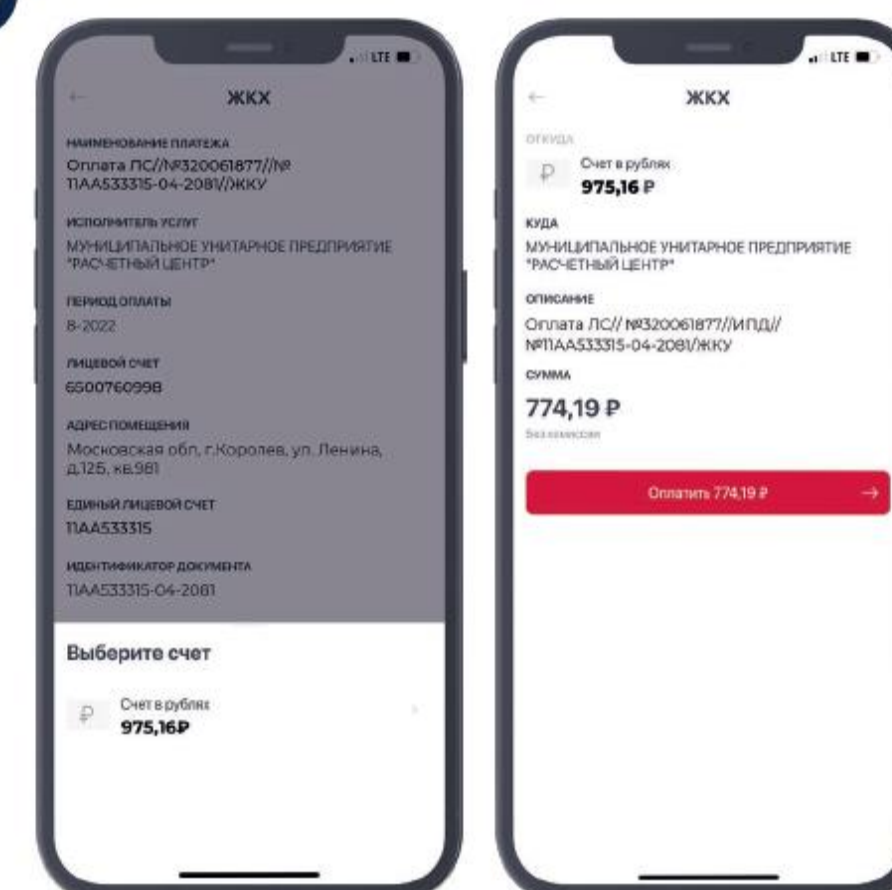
LTE

ЖКХ

НАИМЕНОВАНИЕ ПЛАТЕЖА

Оплата ЛС//№320061877//№ 11АА533315-04-2081//ЖКУ

ИСПОЛНИТЕЛЬ УСЛУГ

МУНИЦИПАЛЬНОЕ УНИТАРНОЕ ПРЕДПРИЯТИЕ "РАСЧЕТНЫЙ ЦЕНТР"

ПЕРИОД ОПЛАТЫ

8-2022

ЛИЦЕВОЙ СЧЕТ

6500760998

АДРЕС ПОМЕЩЕНИЯ

Московская обл, г.Королев, ул. Ленина, д.125, кв.981

ЕДИНЫЙ ЛИЦЕВОЙ СЧЕТ

11АА533315

ИДЕНТИФИКАТОР ДОКУМЕНТА

11АА533315-04-2081

Выберите счет

Счет в рублях

975,16₽

LTE

ЖКХ

ОТКУДА

Счет в рублях

975,16 ₽

КУДА

МУНИЦИПАЛЬНОЕ УНИТАРНОЕ ПРЕДПРИЯТИЕ "РАСЧЕТНЫЙ ЦЕНТР"

ОПИСАНИЕ

Оплата ЛС// №320061877//ИПД// №11АА533315-04-2081/ЖКУ

СУММА

774,19 ₽

Без комиссии

Оплатить 774,19 ₽